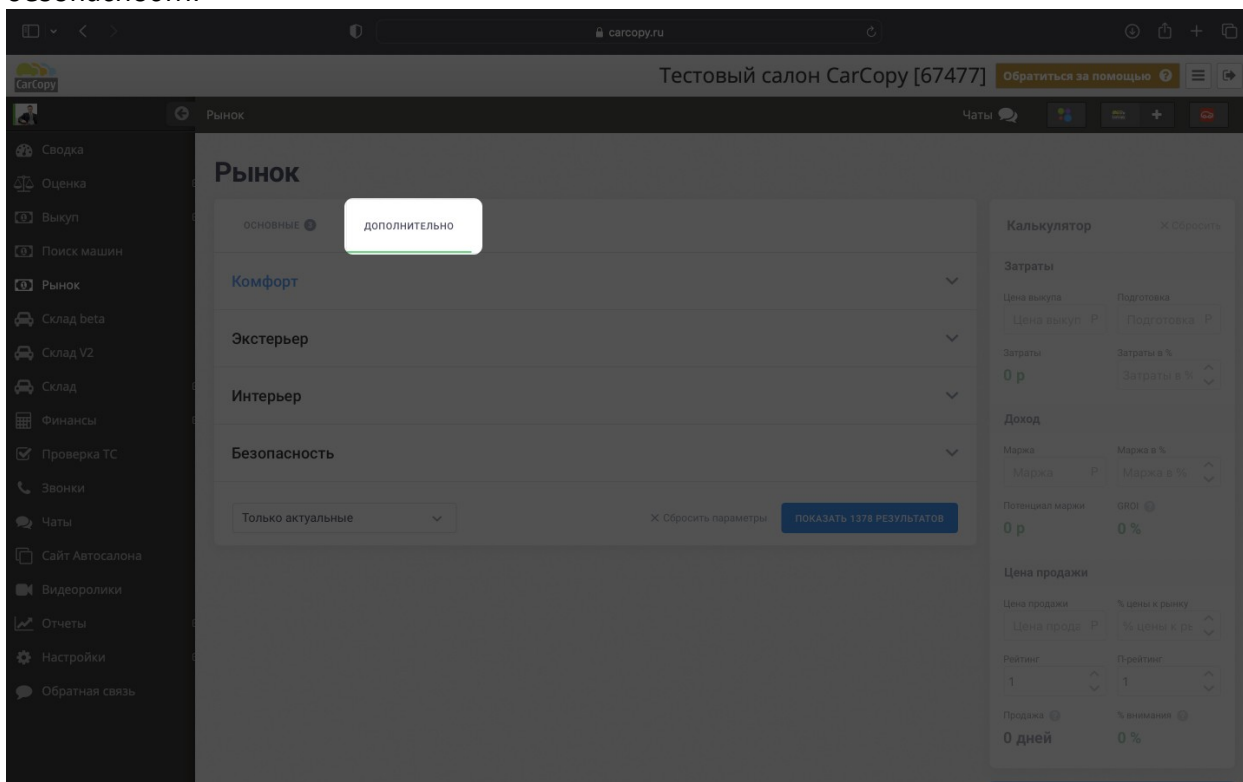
безопасности.

carcopy.ru

CarCopy

Тестовый салон CarCopy [67477] Обратиться за помощью

Рынок

Чаты

Сводка
Оценка
Выкуп
Поиск машин
Рынок
Склад beta
Склад V2
Склад
Финансы
Проверка ТС
Звонки
Чаты
Сайт Автосалона
Видеоролики
Отчеты
Настройки
Обратная связь

Рынок

ОСНОВНЫЕ ДОПОЛНИТЕЛЬНО

Комфорт

Экстерьер

Интерьер

Безопасность

Только актуальные

× Сбросить параметры ПОКАЗАТЬ 1378 РЕЗУЛЬТАТОВ

Калькулятор × Сбросить

Затраты

Цена выкупа Подготовка
Цена выкуп ₽ Подготовка ₽

Затраты Затраты в %
0 ₽ Затраты в %

Доход

Маржа Маржа в %
Маржа ₽ Маржа в %

Потенциал маржи GROI
0 ₽ 0 %

Цена продажи

Цена продажи % цены к рынку
Цена прода ₽ % цены к ры

Рейтинг П-рейтинг
1 1

Продажа % внимания
0 дней 0 %